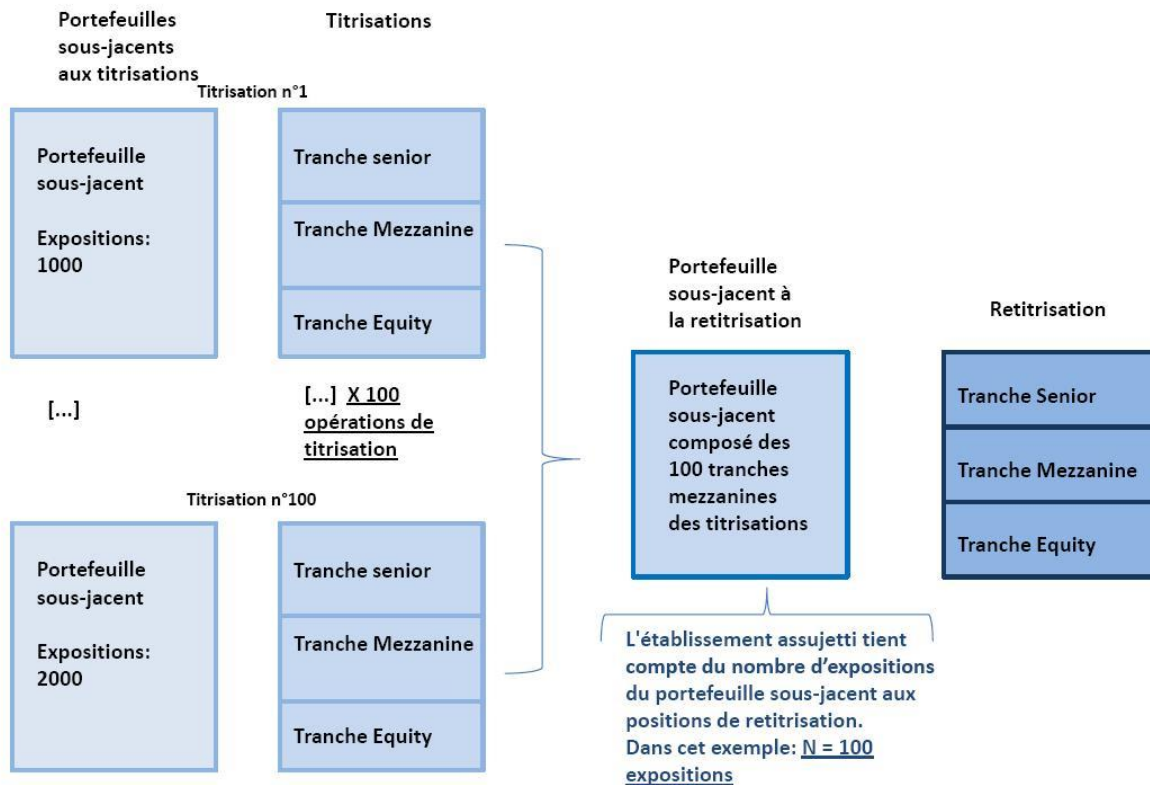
Portefeuilles sous-jacents aux titrisations

Titrisations

Titrisation n°1

Portefeuille sous-jacent

Expositions: 1000

Tranche senior

Tranche Mezzanine

Tranche Equity

[...]

[...] X 100 opérations de titrisation

Titrisation n°100

Portefeuille sous-jacent

Expositions: 2000

Tranche senior

Tranche Mezzanine

Tranche Equity

Portefeuille sous-jacent à la retitrisation

Portefeuille sous-jacent composé des 100 tranches mezzanines des titrisations

Retitrisation

Tranche Senior

Tranche Mezzanine

Tranche Equity

L'établissement assujetti tient compte du nombre d'expositions du portefeuille sous-jacent aux positions de retitrisation.
Dans cet exemple: N = 100 expositions